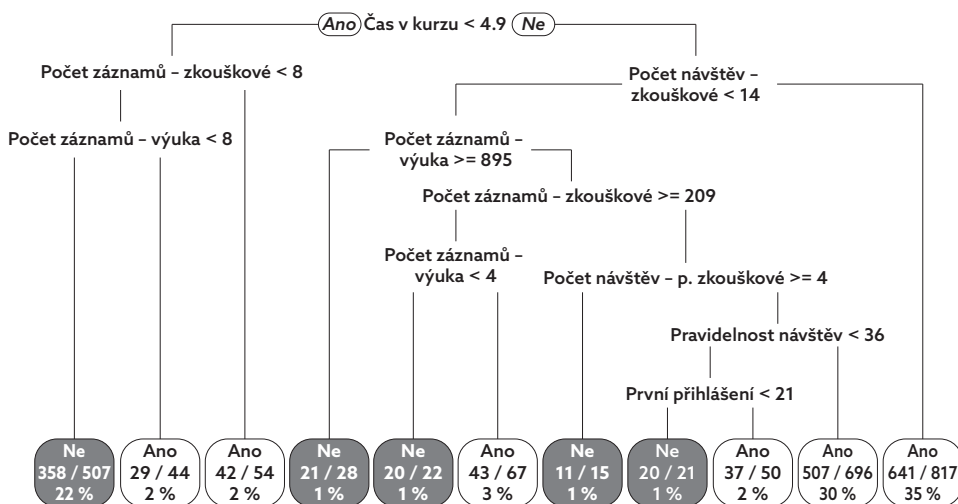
Ano Čas v kurzu < 4.9 Ne

Počet záznamů – zkouškové < 8

Počet návštěv – zkouškové < 14

Počet záznamů – výuka < 8

Počet záznamů – výuka >= 895

Počet záznamů – zkouškové >= 209

Počet záznamů – výuka < 4

Počet návštěv – p. zkouškové >= 4

Pravidelnost návštěv < 36

První přihlášení < 21

Ne 358 / 507 22 %

Ano 29 / 44 2 %

Ano 42 / 54 2 %

Ne 21 / 28 1 %

Ne 20 / 22 1 %

Ano 43 / 67 3 %

Ne 11 / 15 1 %

Ne 20 / 21 1 %

Ano 37 / 50 2 %

Ano 507 / 696 30 %

Ano 641 / 817 35 %